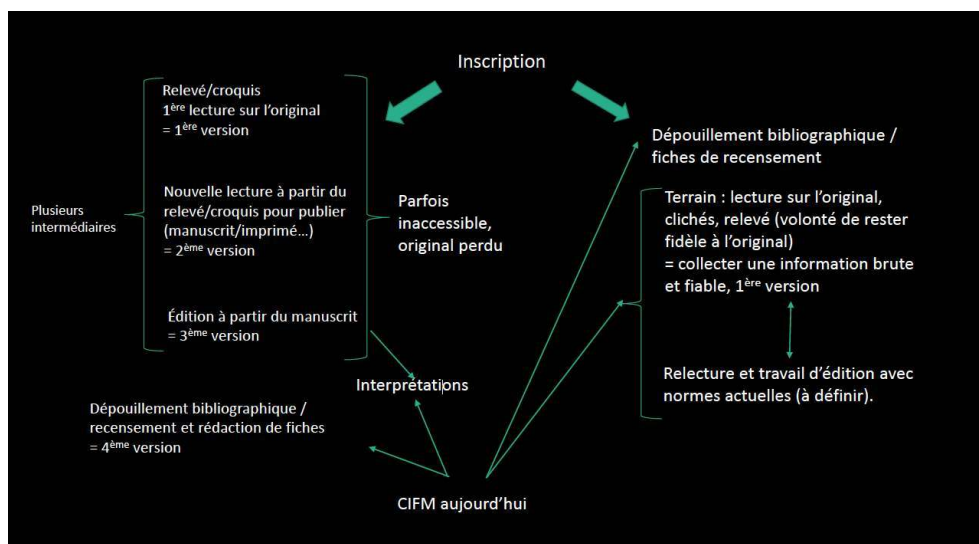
Inscription

Relevé/croquis
1$^{ère}$ lecture sur l'original
= 1$^{ère}$ version

Plusieurs intermédiaires

Nouvelle lecture à partir du relevé/croquis pour publier (manuscrit/imprimé…)
= 2$^{ème}$ version

Parfois inaccessible, original perdu

Édition à partir du manuscrit
= 3$^{ème}$ version

Interprétations

Dépouillement bibliographique / recensement et rédaction de fiches
= 4$^{ème}$ version

CIFM aujourd'hui

Dépouillement bibliographique / fiches de recensement

Terrain : lecture sur l'original, clichés, relevé (volonté de rester fidèle à l'original)
= collecter une information brute et fiable, 1$^{ère}$ version

Relecture et travail d'édition avec normes actuelles (à définir).